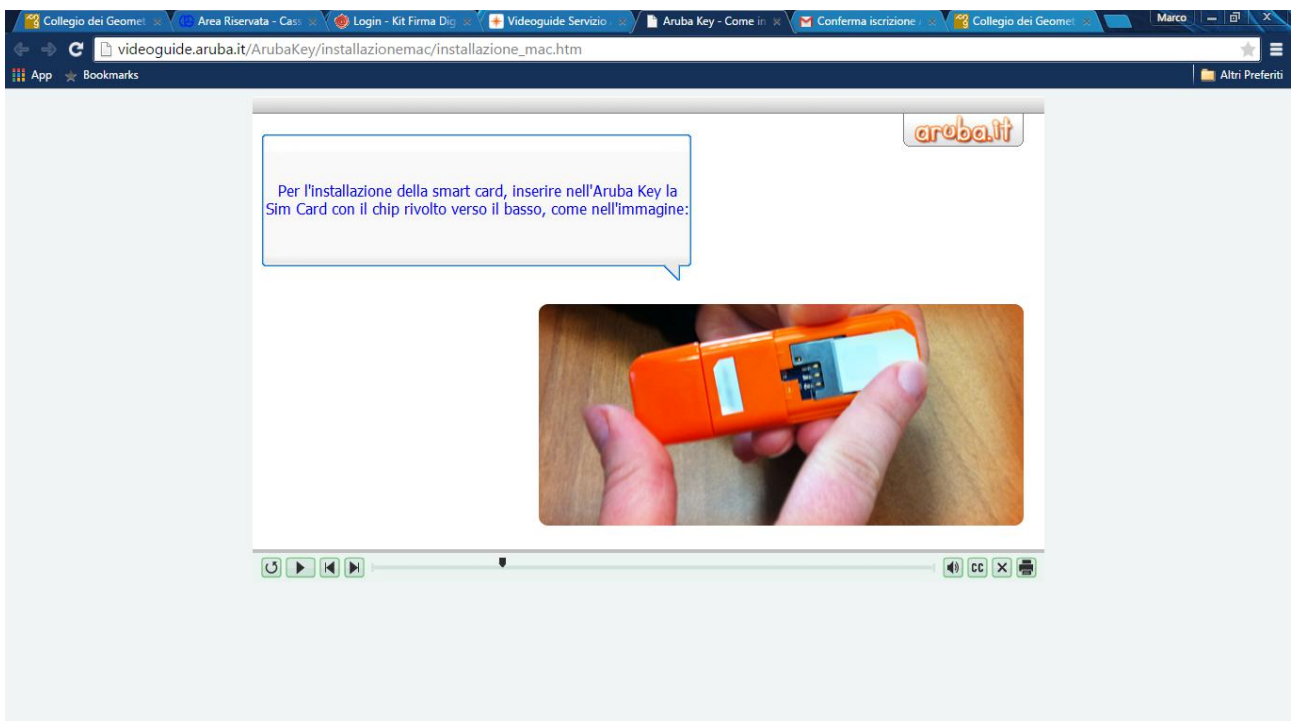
Collegio dei Geomet | Area Riservata - Cass | Login - Kit Firma Dig | Videoguide Servizio | Aruba Key - Come in | Conferma iscrizione | Collegio dei Geomet

Marco

videoguide.aruba.it/ArubaKey/installazionemac/installazione_mac.htm

App | Bookmarks | Altri Preferiti

aruba.it

Per l'installazione della smart card, inserire nell'Aruba Key la Sim Card con il chip rivolto verso il basso, come nell'immagine:

CC